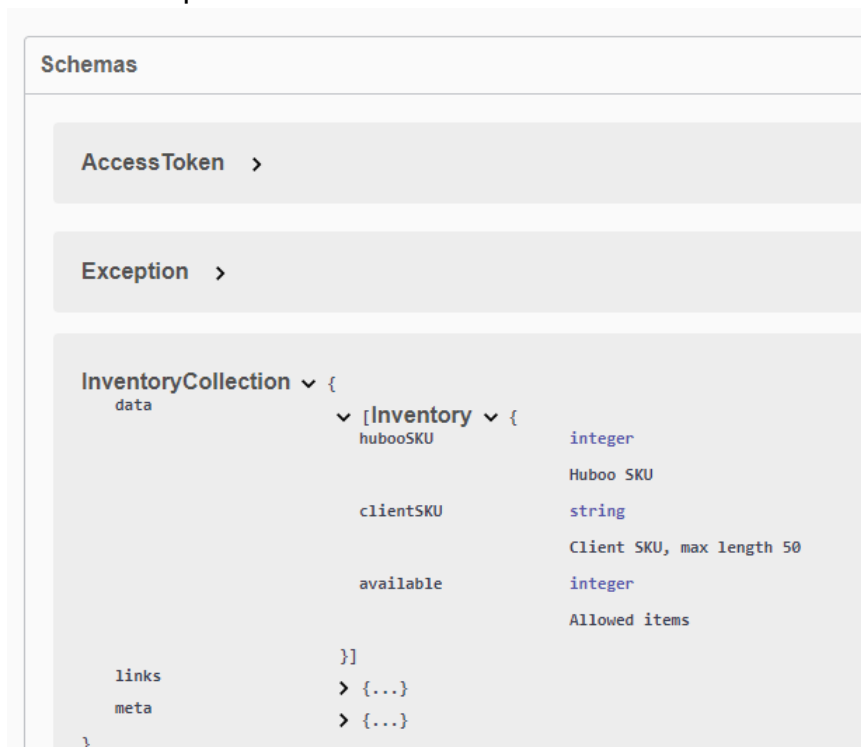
Schemas

AccessToken >

Exception >

InventoryCollection ∨ {
data ∨ [Inventory ∨ {
hubooSKU integer
Huboo SKU
clientSKU string
Client SKU, max length 50
available integer
Allowed items
}]
links > {...}
meta > {...}
}